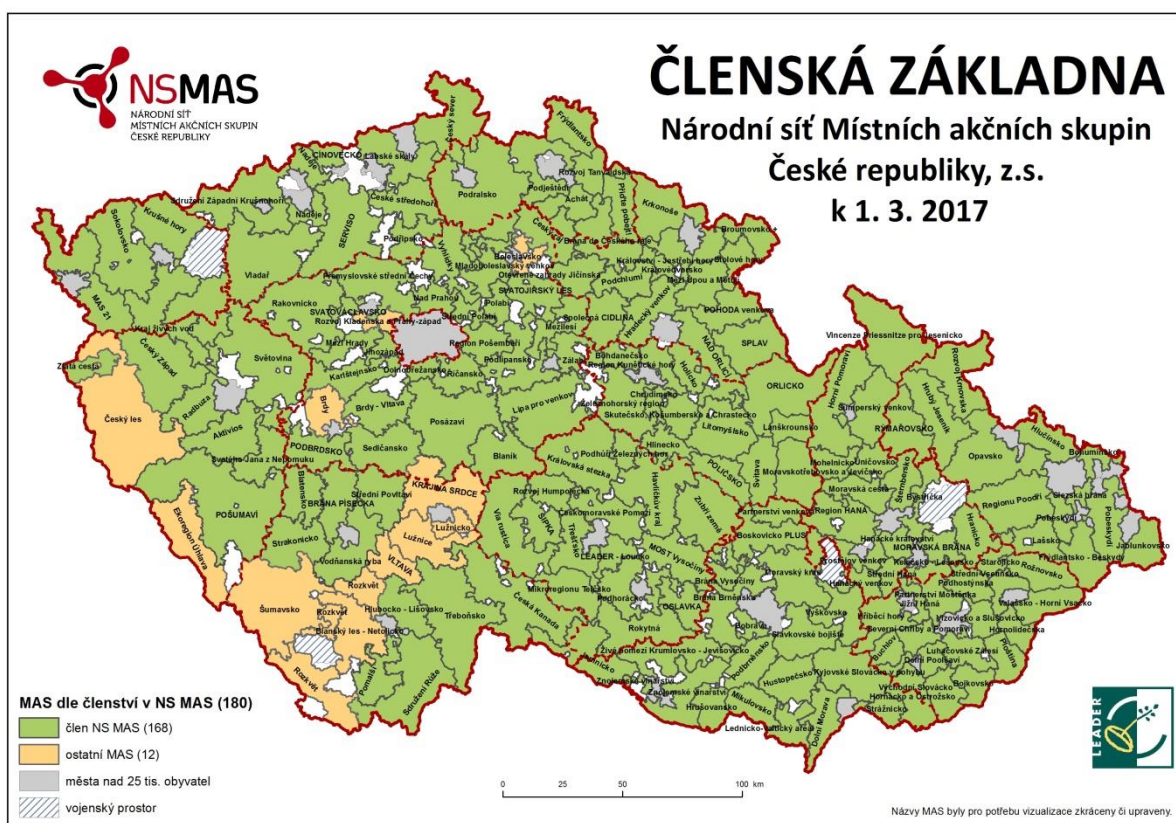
NSMAS
NÁRODNÍ SÍŤ MÍSTNÍCH AKČNÍCH SKUPIN ČESKÉ REPUBLIKY

ČLENSKÁ ZÁKLADNA
Národní síť Místních akčních skupin České republiky, z.s.
k 1. 3. 2017

Sokolovsko, Krušné hory, Sdružení Západní Krušnohoří, Naděje, ČINOVECKO, Labské skály, České středohoří, Český sever, Frýdlantsko, Rozvoj Tanvaldska, Podralsko, Podještědí, Achát, Přiďte pobejt!, Krkonoše, Broumovsko+, SERVISO, Vladař, Podřipsko, Vyhlídky, Boleslavsko, Mladoboleslavský venkov, Otevřené zahrady Jičínska, Brána do Českého ráje, Královéhradecko, Hradecký venkov, Jestřebí hory, Stolové hory, Podchlumí, Mezi Úpou a Metují, MAS 21, Přemyslovské střední Čechy, Rakovnicko, Polabí, SVATOJIŘSKÝ LES, Nad Prahou, SVATOVÁCLAVSKO, Rozvoj Kladenska a Prahy-západ, Střední Polabí, Společná CIDLINA, Mezilesí, POHODA venkova, SPLAV, NAD ORLICÍ, Vincenze Priessnitze pro Jesenicko, Kraj živých vod, Český západ, Region Pošembeří, Podlipansko, Zlatá cesta, Světovina, Mezi Hrady, Zálabí, Bohdanečsko, Region Kunětické hory, Holicko, ORLICKO, Rozvoj Krnovska, Hrubý Jeseník, Horní Pomoraví, Šumperský venkov, Brdy, Karlštejnsko, Dolnobřežansko, Říčansko, Chrudimsko, Železnohorský region, Skutečsko, Košumbersko a Chrastecko, Litomyšlsko, Lanškrounsko, RÝMAŘOVSKO, Hlučínsko, Bohumínsko, Radbuza, Český les, Aktivios, Brdy - Vltava, Posázaví, Lípa pro venkov, Hlinecko, Podhůří Železných hor, Moravskotřebovsko a Jevíčsko, Opavsko, Slezská brána, Regionu Poodří, Poběžovice, Svatého Jana z Nepomuku, PODBRDSKO, Sedlčansko, Blaník, Královská stezka, Havlíčkův kraj, POLIČSKO, Svitava, Boskovicko, Litovelsko, Uničovsko, Moravská cesta, Šternbersko, Libavá, Region HANÁ, Hranicko, Lašsko, Poolšavi, Jablunkovsko, Frýdlantsko - Beskydy, Blatensko, Střední Povltaví, KRAJINA SRDCE, BRÁNA PÍSECKA, Rozvoj Humpolecka, Českomoravské Pomezí, Zubří země, Partnerství venkova, POŠUMAVÍ, Lužnicko, Lužnice, Vodňanská ryba, Strakonicko, ŠIPKA, Třešťsko, LEADER - Loučka, MOST Vysočiny, Boskovicko PLUS, Hanácké království, MORAVSKÁ BRÁNA, Kelečsko-Lešensko, Starojicko, Rožnovsko, Střední Vsetínsko, Ekoregion Úhlava, Rozkvět, VLTAVA, Vaňkovka, Prostějov venkov, Střední Haná, Hanácký venkov, Podhostýnsko, Valašsko - Horní Vsacko, Šumavsko, Hlubocko - Lišovsko, Mikroregionu Telčsko, Podhorácko, Brána Vysočiny, Brána Brněnska, Moravský kras, Partnerství Moštěnka, Jižní Haná, Vyškovsko, Třeboňsko, Rozkvět, Blanský les - Netolicko, Česká Kanada, OSLAVKA, Rokytná, Bobrava, Slavkovské bojiště, Hustopečsko, Kyjovské Slovácko v pohybu, Přiběnicko, Severní Chřiby a Pomoraví, Buchlov, Dolní Poolší, Luhačovské Zálesí, Hornolidečsko, Podlesí, Živá voda, Pomalší, Sdružení Růže, Zlatá cesta, Znojemské vinařství, Živé pomezí Krumlovsko - Jevišovicko, Podbrnensko, Hrušovansko, Mikulovsko, Lednicko-valtický areál, Dolní Morava, Východní Slovácko, Horňácko a Ostrožsko, Bojkovsko, Strážnicko, Jihlavsko, Znojemský venkov, Rozvoj Tanvaldska

MAS dle členství v NS MAS (180)
člen NS MAS (168)
ostatní MAS (12)
města nad 25 tis. obyvatel
vojenský prostor

0 25 50 100 km

LEADER

Názvy MAS byly pro potřebu vizualizace zkráceny či upraveny.